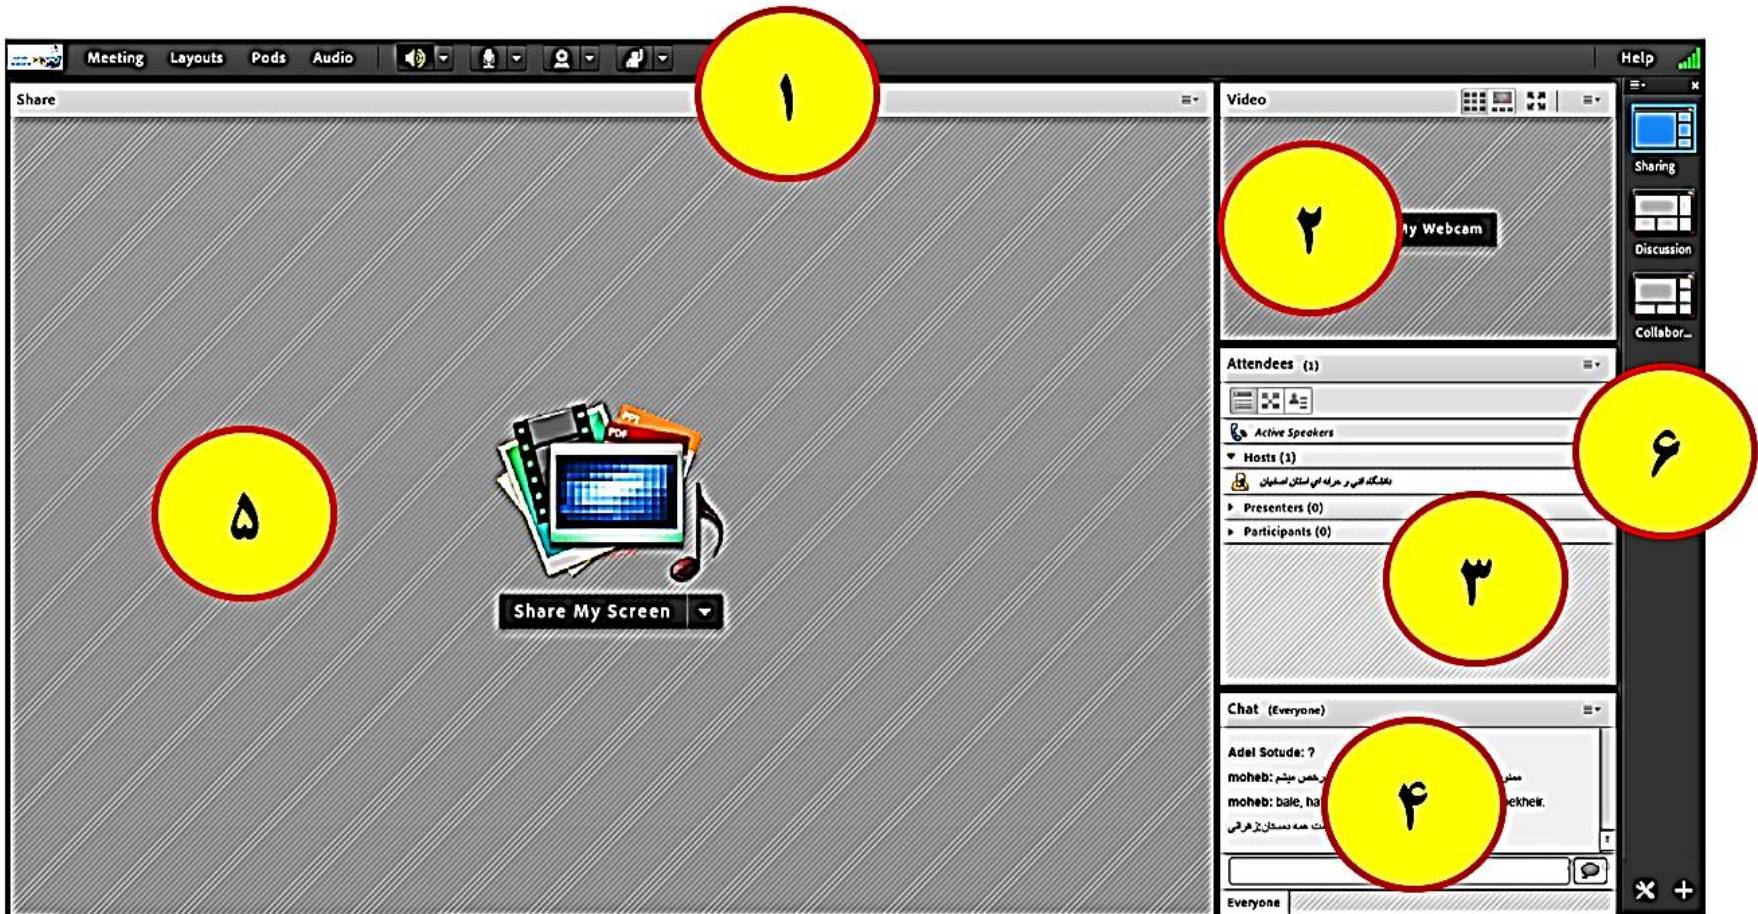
Meeting Layouts Pods Audio Help

۱

Share

Share My Screen

۵

Video

۲

My Webcam

Sharing

Discussion

Collabor...

Attendees (1)

Active Speakers

Hosts (1)

دانشگاه فنی و حرفه ای استان اصفهان

Presenters (0)

Participants (0)

۶

۳

Chat (Everyone)

Adel Sotude: ?

moheb: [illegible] مرخص میشم

moheb: bale, ha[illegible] ekheir.

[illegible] همه دوستان بزرگوار

۴

Everyone